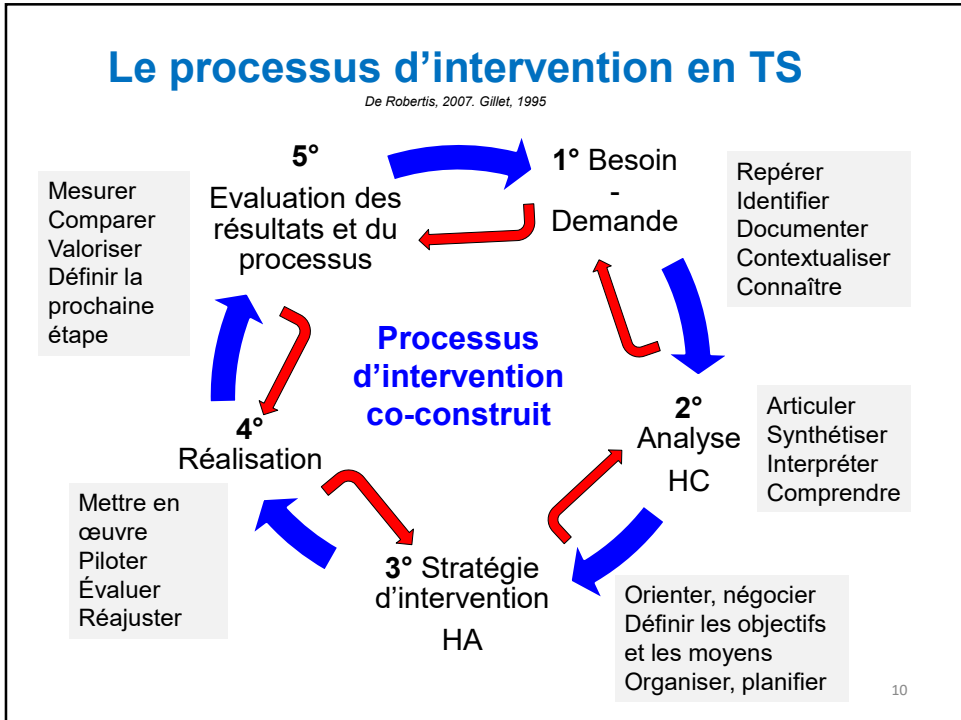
Le processus d'intervention en TS

De Robertis, 2007. Gillet, 1995

5°
Evaluation des résultats et du processus

Mesurer
Comparer
Valoriser
Définir la prochaine étape

1° Besoin
-
Demande

Repérer
Identifier
Documenter
Contextualiser
Connaître

Processus d'intervention co-construit

2°
Analyse
HC

Articuler
Synthétiser
Interpréter
Comprendre

4°
Réalisation

Mettre en œuvre
Piloter
Évaluer
Réajuster

3° Stratégie d'intervention
HA

Orienter, négocier
Définir les objectifs et les moyens
Organiser, planifier

10